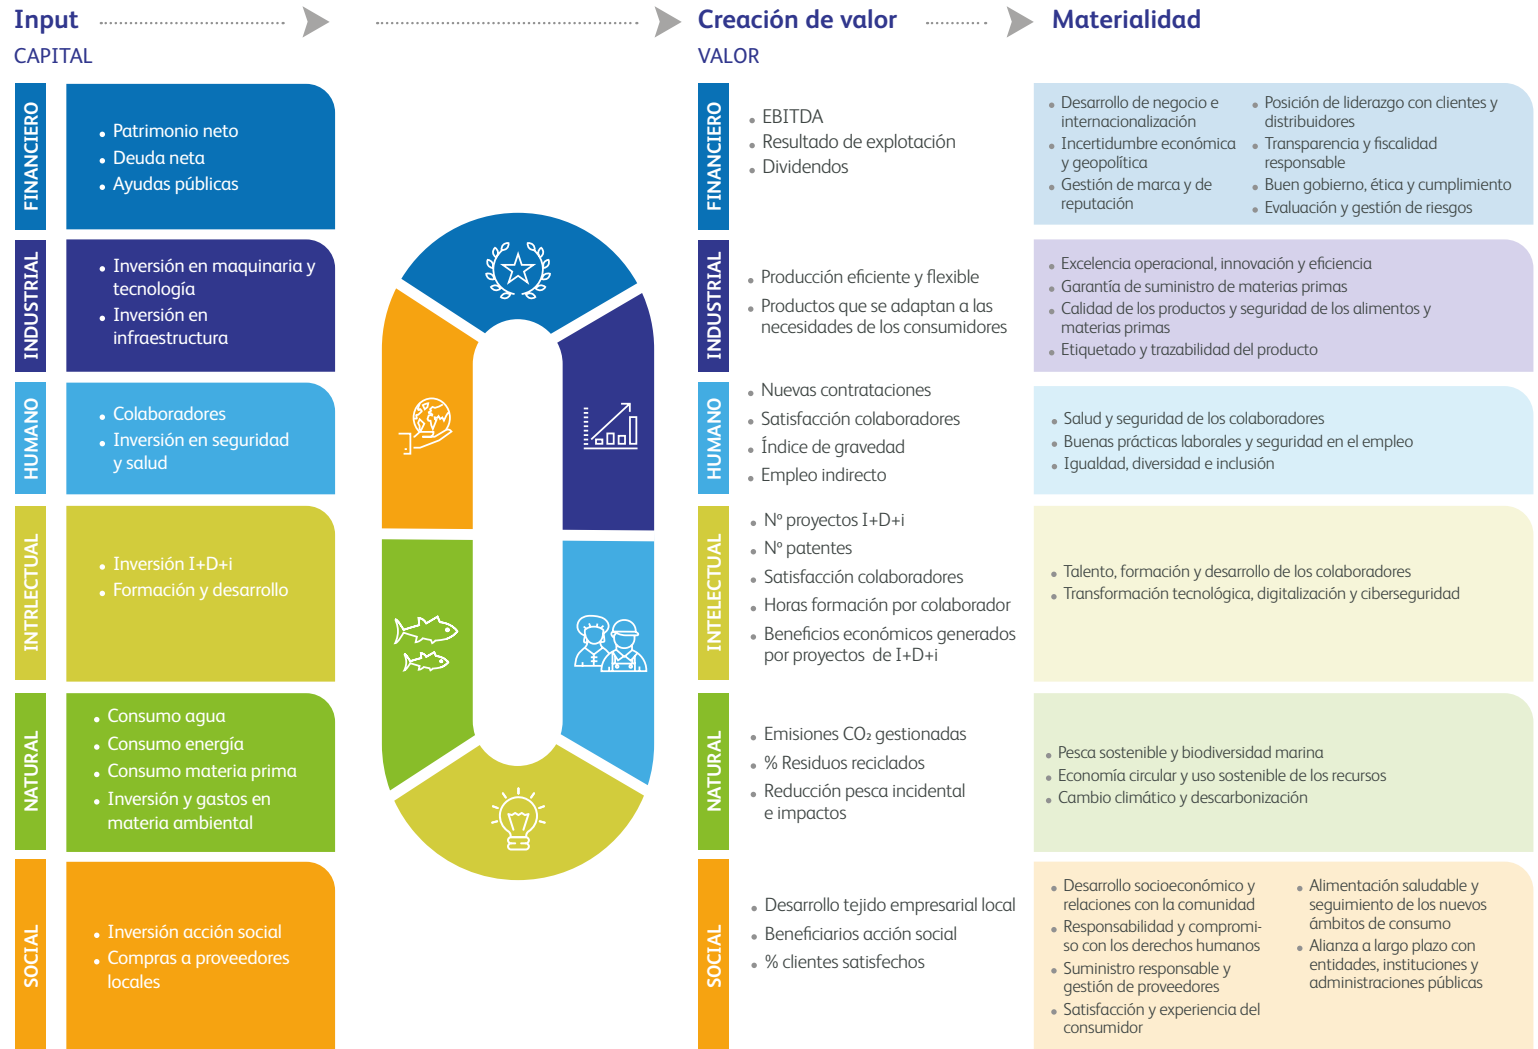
Input

CAPITAL

Creación de valor

VALOR

Materialidad

FINANCIERO

• Patrimonio neto
• Deuda neta
• Ayudas públicas

INDUSTRIAL

• Inversión en maquinaria y tecnología
• Inversión en infraestructura

HUMANO

• Colaboradores
• Inversión en seguridad y salud

INTRLECTUAL

• Inversión I+D+i
• Formación y desarrollo

NATURAL

• Consumo agua
• Consumo energía
• Consumo materia prima
• Inversión y gastos en materia ambiental

SOCIAL

• Inversión acción social
• Compras a proveedores locales

FINANCIERO

• EBITDA
• Resultado de explotación
• Dividendos

INDUSTRIAL

• Producción eficiente y flexible
• Productos que se adaptan a las necesidades de los consumidores

HUMANO

• Nuevas contrataciones
• Satisfacción colaboradores
• Índice de gravedad
• Empleo indirecto

INTELECTUAL

• Nº proyectos I+D+i
• Nº patentes
• Satisfacción colaboradores
• Horas formación por colaborador
• Beneficios económicos generados por proyectos de I+D+i

NATURAL

• Emisiones $CO_2$ gestionadas
• % Residuos reciclados
• Reducción pesca incidental e impactos

SOCIAL

• Desarrollo tejido empresarial local
• Beneficiarios acción social
• % clientes satisfechos

• Desarrollo de negocio e internacionalización
• Incertidumbre económica y geopolítica
• Gestión de marca y de reputación
• Posición de liderazgo con clientes y distribuidores
• Transparencia y fiscalidad responsable
• Buen gobierno, ética y cumplimiento
• Evaluación y gestión de riesgos

• Excelencia operacional, innovación y eficiencia
• Garantía de suministro de materias primas
• Calidad de los productos y seguridad de los alimentos y materias primas
• Etiquetado y trazabilidad del producto

• Salud y seguridad de los colaboradores
• Buenas prácticas laborales y seguridad en el empleo
• Igualdad, diversidad e inclusión

• Talento, formación y desarrollo de los colaboradores
• Transformación tecnológica, digitalización y ciberseguridad

• Pesca sostenible y biodiversidad marina
• Economía circular y uso sostenible de los recursos
• Cambio climático y descarbonización

• Desarrollo socioeconómico y relaciones con la comunidad
• Responsabilidad y compromiso con los derechos humanos
• Suministro responsable y gestión de proveedores
• Satisfacción y experiencia del consumidor
• Alimentación saludable y seguimiento de los nuevos ámbitos de consumo
• Alianza a largo plazo con entidades, instituciones y administraciones públicas